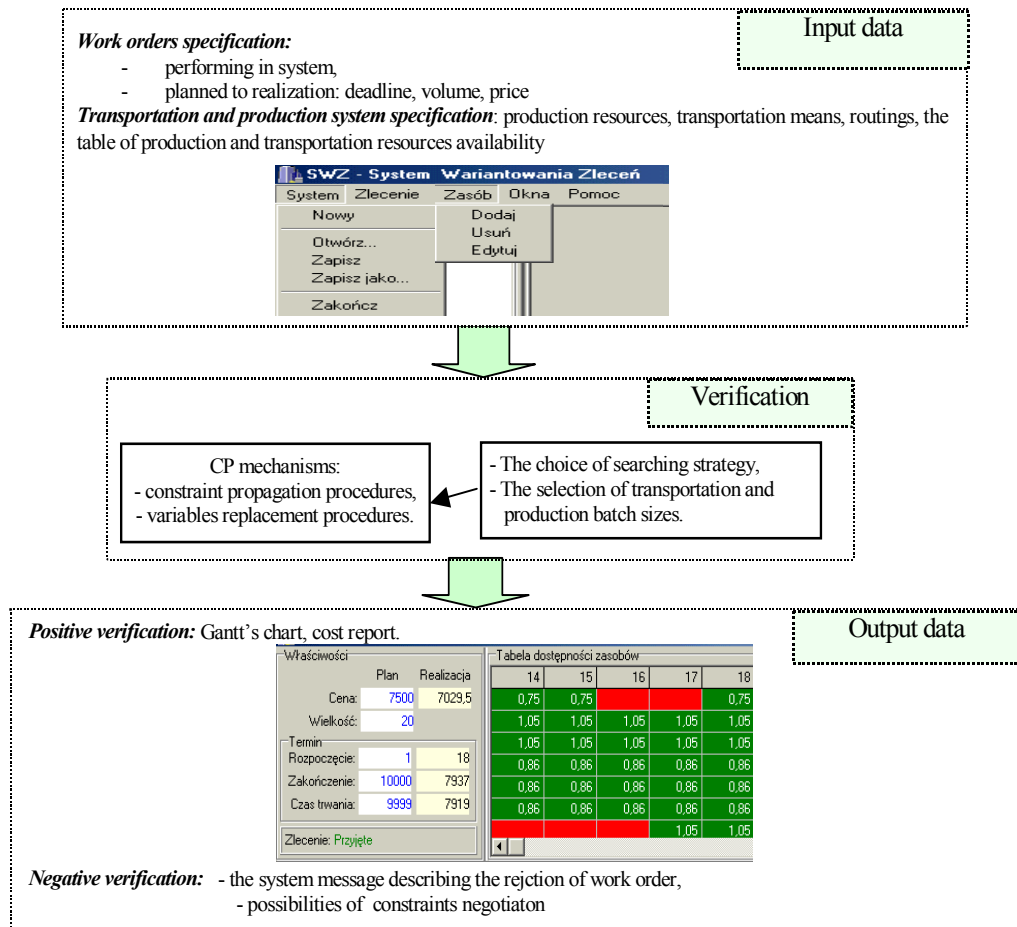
Input data

***Work orders specification:***
- performing in system,
- planned to realization: deadline, volume, price

***Transportation and production system specification***: production resources, transportation means, routings, the table of production and transportation resources availability

SWZ - System Wariantowania Zleceń
System Zlecenie Zasób Okna Pomoc
Nowy
Otwórz...
Zapisz
Zapisz jako...
Zakończ
Dodaj
Usuń
Edytuj

Verification

CP mechanisms:
- constraint propagation procedures,
- variables replacement procedures.

- The choice of searching strategy,
- The selection of transportation and production batch sizes.

Output data

***Positive verification:*** Gantt's chart, cost report.

Właściwości

| | Plan | Realizacja |
|---|---|---|
| Cena: | 7500 | 7029,5 |
| Wielkość: | 20 | |

Termin

| | | |
|---|---|---|
| Rozpoczęcie: | 1 | 18 |
| Zakończenie: | 10000 | 7937 |
| Czas trwania: | 9999 | 7919 |

Zlecenie: Przyjęte

Tabela dostępności zasobów

| 14 | 15 | 16 | 17 | 18 |
|---|---|---|---|---|
| 0,75 | 0,75 | | | 0,75 |
| 1,05 | 1,05 | 1,05 | 1,05 | 1,05 |
| 1,05 | 1,05 | 1,05 | 1,05 | 1,05 |
| 0,86 | 0,86 | 0,86 | 0,86 | 0,86 |
| 0,86 | 0,86 | 0,86 | 0,86 | 0,86 |
| 0,86 | 0,86 | 0,86 | 0,86 | 0,86 |
| | | | 1,05 | 1,05 |

***Negative verification:*** - the system message describing the rejction of work order,
- possibilities of constraints negotiaton